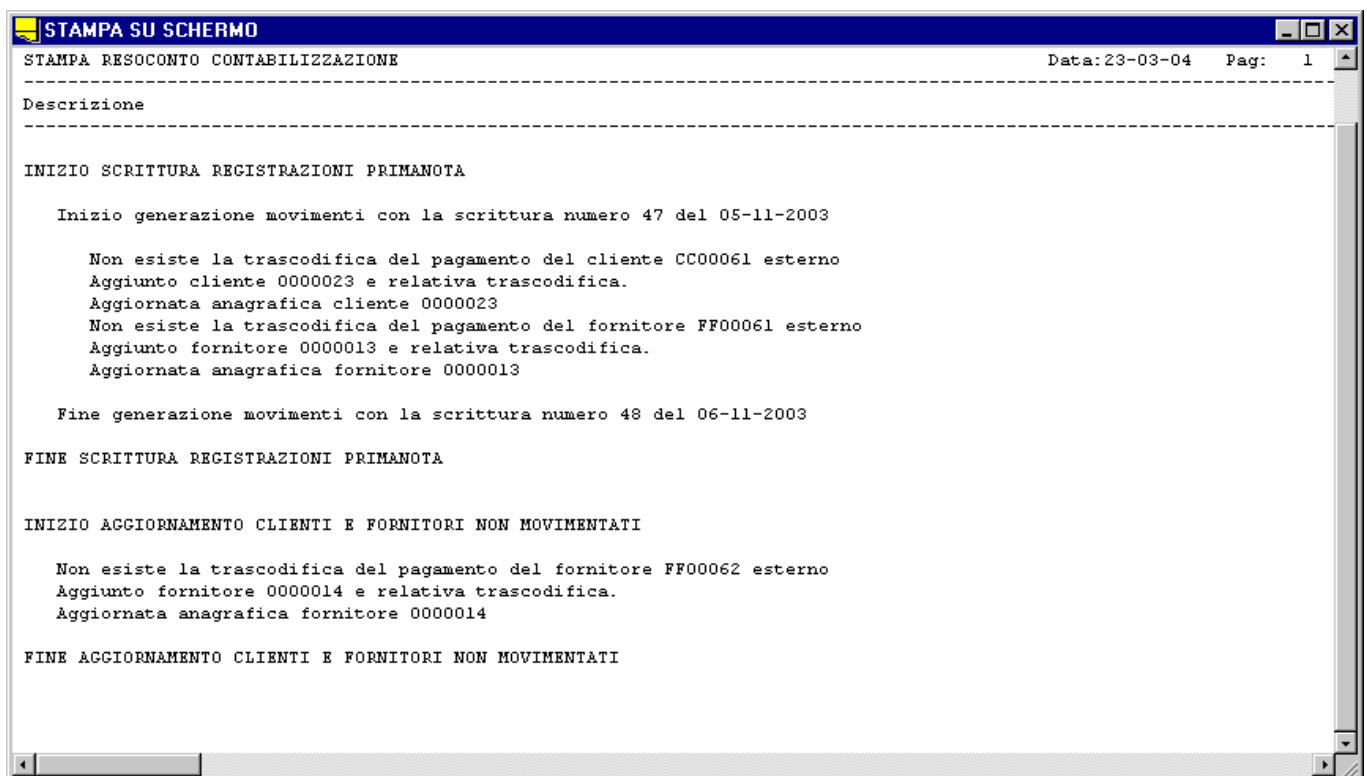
STAMPA SU SCHERMO

STAMPA RESOCONTO CONTABILIZZAZIONE Data:23-03-04 Pag: 1

Descrizione

INIZIO SCRITTURA REGISTRAZIONI PRIMANOTA

Inizio generazione movimenti con la scrittura numero 47 del 05-11-2003

Non esiste la trascodifica del pagamento del cliente CC00061 esterno
Aggiunto cliente 0000023 e relativa trascodifica.
Aggiornata anagrafica cliente 0000023
Non esiste la trascodifica del pagamento del fornitore FF00061 esterno
Aggiunto fornitore 0000013 e relativa trascodifica.
Aggiornata anagrafica fornitore 0000013

Fine generazione movimenti con la scrittura numero 48 del 06-11-2003

FINE SCRITTURA REGISTRAZIONI PRIMANOTA

INIZIO AGGIORNAMENTO CLIENTI E FORNITORI NON MOVIMENTATI

Non esiste la trascodifica del pagamento del fornitore FF00062 esterno
Aggiunto fornitore 0000014 e relativa trascodifica.
Aggiornata anagrafica fornitore 0000014

FINE AGGIORNAMENTO CLIENTI E FORNITORI NON MOVIMENTATI